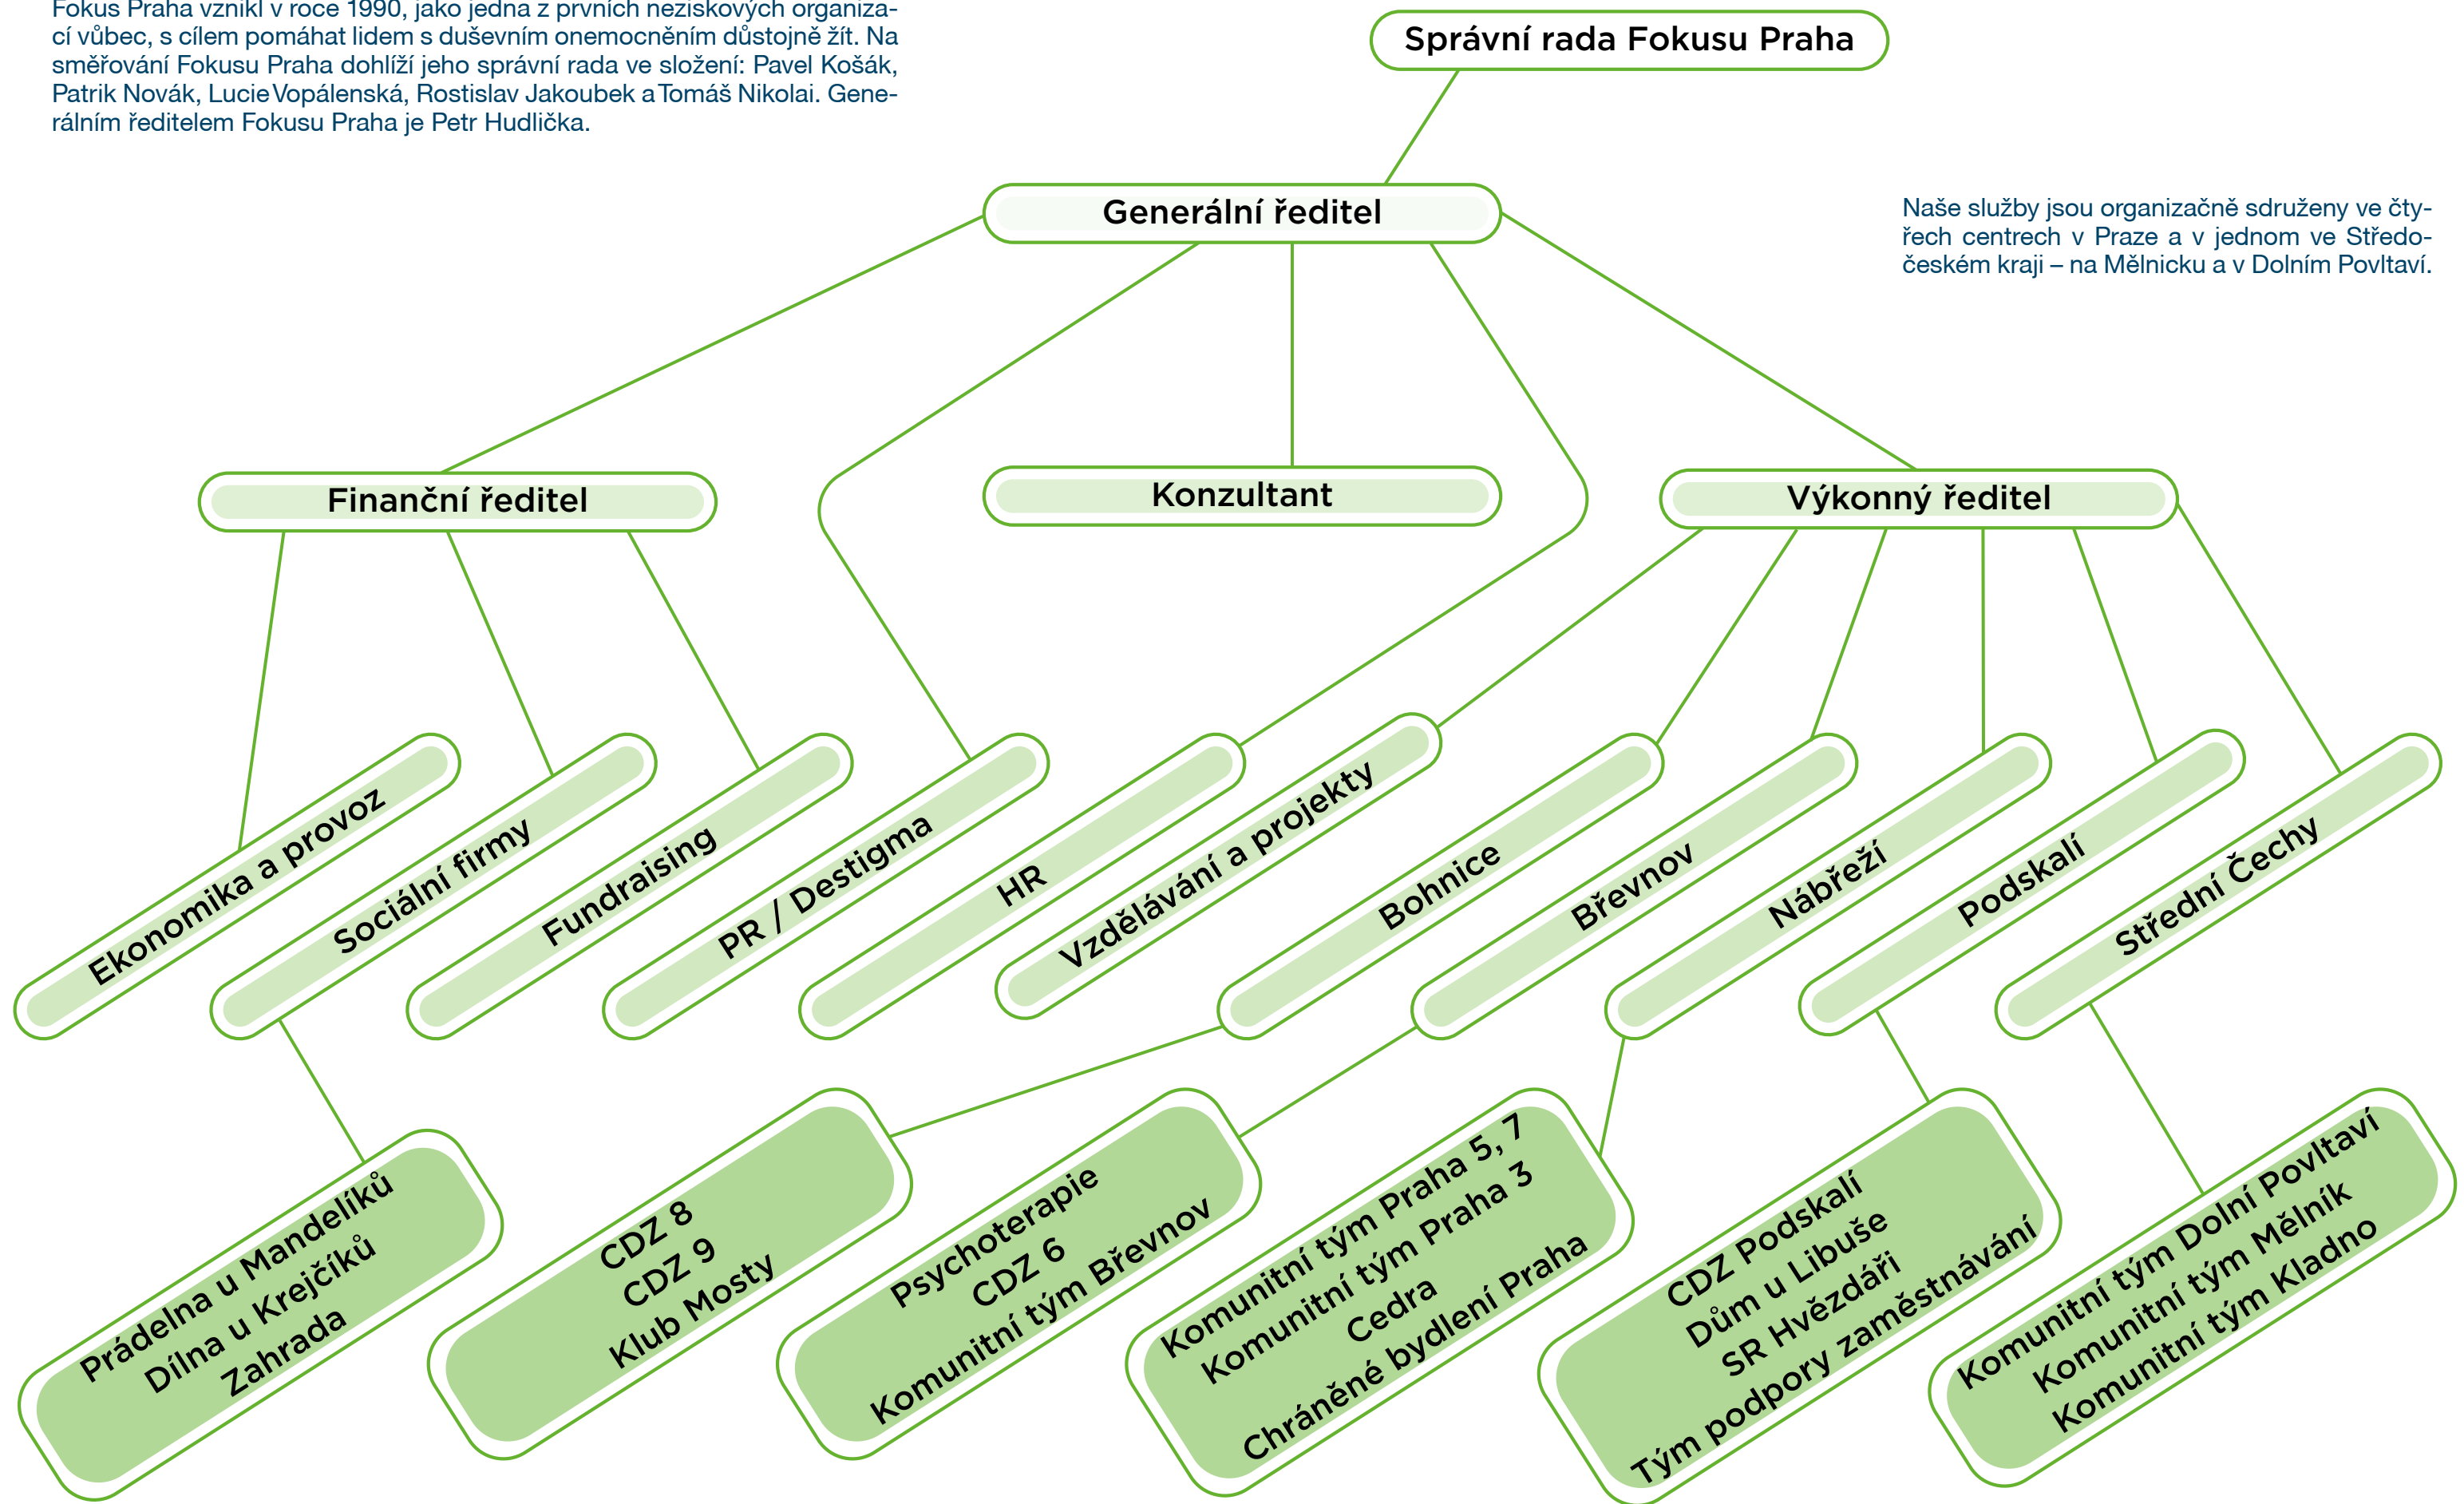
Fokus Praha vznikl v roce 1990, jako jedna z prvních neziskových organizací vůbec, s cílem pomáhat lidem s duševním onemocněním důstojně žít. Na směřování Fokusu Praha dohlíží jeho správní rada ve složení: Pavel Košák, Patrik Novák, Lucie Vopálenská, Rostislav Jakoubek a Tomáš Nikolai. Generálním ředitelem Fokusu Praha je Petr Hudlička.

Správní rada Fokusu Praha

Generální ředitel

Naše služby jsou organizačně sdruženy ve čtyřech centrech v Praze a v jednom ve Středočeském kraji – na Mělnicku a v Dolním Povltaví.

Finanční ředitel

Konzultant

Výkonný ředitel

Ekonomika a provoz

Sociální firmy

Fundraising

PR / Destigma

HR

Vzdělávání a projekty

Bohnice

Břevnov

Nábřeží

Podskalí

Střední Čechy

Prádelna u Mandelíků
Dílna u Krejčíků
Zahrada

CDZ 8
CDZ 9
Klub Mosty

Psychoterapie
CDZ 6
Komunitní tým Břevnov

Komunitní tým Praha 5, 7
Komunitní tým Praha 3
Cedra
Chráněné bydlení Praha

CDZ Podskalí
Dům u Libuše
SR Hvězdáři
Tým podpory zaměstnávání

Komunitní tým Dolní Povltaví
Komunitní tým Mělník
Komunitní tým Kladno